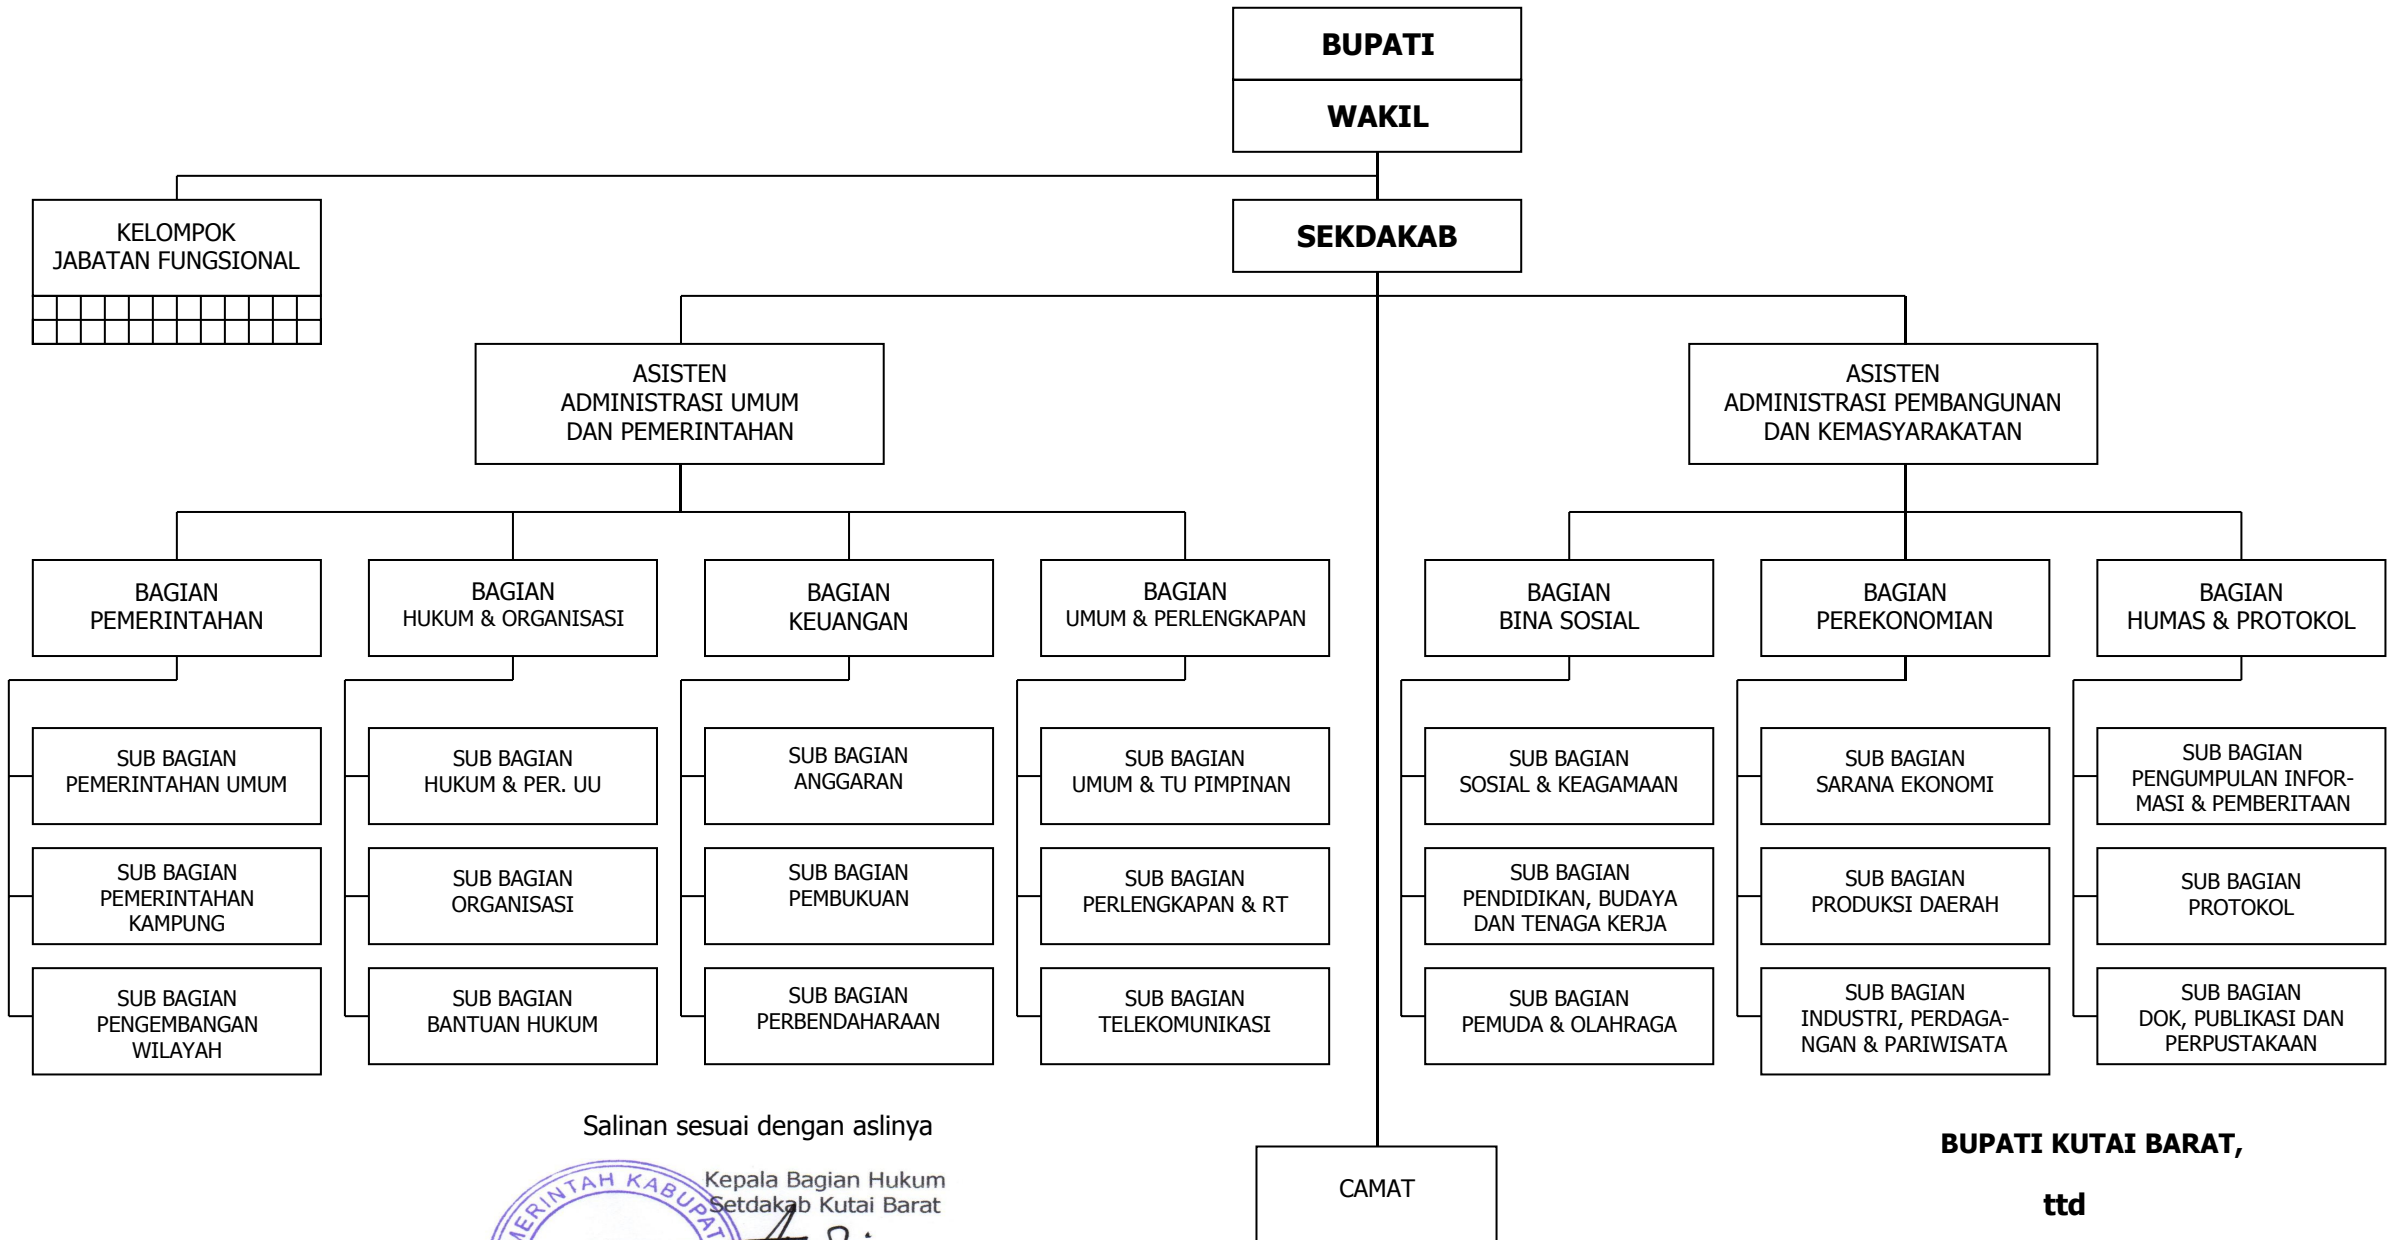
BUPATI

WAKIL

KELOMPOK JABATAN FUNGSIONAL

SEKDAKAB

ASISTEN ADMINISTRASI UMUM DAN PEMERINTAHAN

ASISTEN ADMINISTRASI PEMBANGUNAN DAN KEMASYARAKATAN

BAGIAN PEMERINTAHAN

BAGIAN HUKUM & ORGANISASI

BAGIAN KEUANGAN

BAGIAN UMUM & PERLENGKAPAN

BAGIAN BINA SOSIAL

BAGIAN PEREKONOMIAN

BAGIAN HUMAS & PROTOKOL

SUB BAGIAN PEMERINTAHAN UMUM

SUB BAGIAN PEMERINTAHAN KAMPUNG

SUB BAGIAN PENGEMBANGAN WILAYAH

SUB BAGIAN HUKUM & PER. UU

SUB BAGIAN ORGANISASI

SUB BAGIAN BANTUAN HUKUM

SUB BAGIAN ANGGARAN

SUB BAGIAN PEMBUKUAN

SUB BAGIAN PERBENDAHARAAN

SUB BAGIAN UMUM & TU PIMPINAN

SUB BAGIAN PERLENGKAPAN & RT

SUB BAGIAN TELEKOMUNIKASI

SUB BAGIAN SOSIAL & KEAGAMAAN

SUB BAGIAN PENDIDIKAN, BUDAYA DAN TENAGA KERJA

SUB BAGIAN PEMUDA & OLAHRAGA

SUB BAGIAN SARANA EKONOMI

SUB BAGIAN PRODUKSI DAERAH

SUB BAGIAN INDUSTRI, PERDAGANGAN & PARIWISATA

SUB BAGIAN PENGUMPULAN INFORMASI & PEMBERITAAN

SUB BAGIAN PROTOKOL

SUB BAGIAN DOK, PUBLIKASI DAN PERPUSTAKAAN

Salinan sesuai dengan aslinya

MERINTAH KABUPAT

Kepala Bagian Hukum
Setdakab Kutai Barat

CAMAT

BUPATI KUTAI BARAT,

ttd